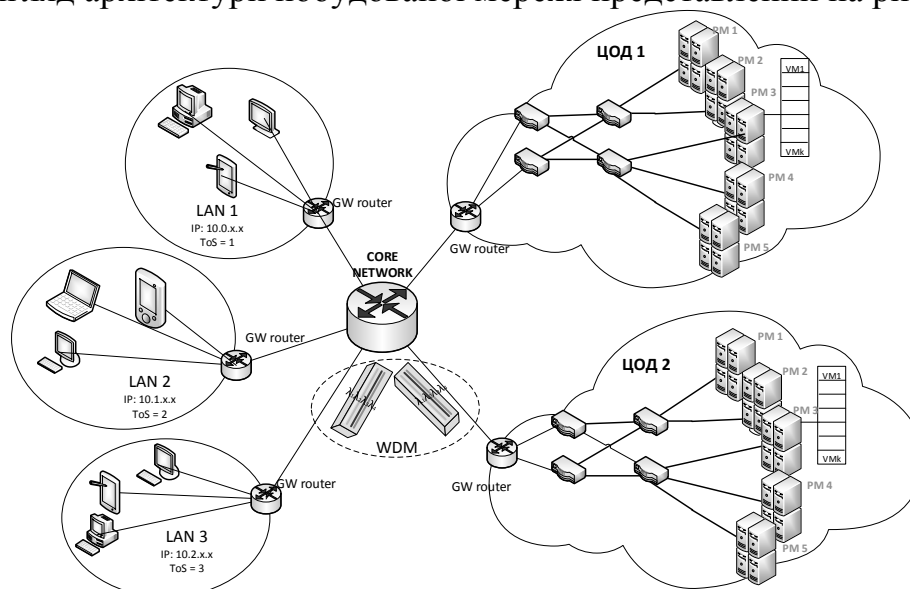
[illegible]гляд архітектури побудованої мережі представлений на ри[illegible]

ЦОД 1

PM 1
PM 2
PM 3
PM 4
PM 5
VM1
VMk

LAN 1
IP: 10.0.x.x
ToS = 1

GW router
GW router

CORE NETWORK

LAN 2
IP: 10.1.x.x
ToS = 2

GW router

ЦОД 2

PM 1
PM 2
PM 3
PM 4
PM 5
VM1
VMk

WDM

GW router
GW router

LAN 3
IP: 10.2.x.x
ToS = 3